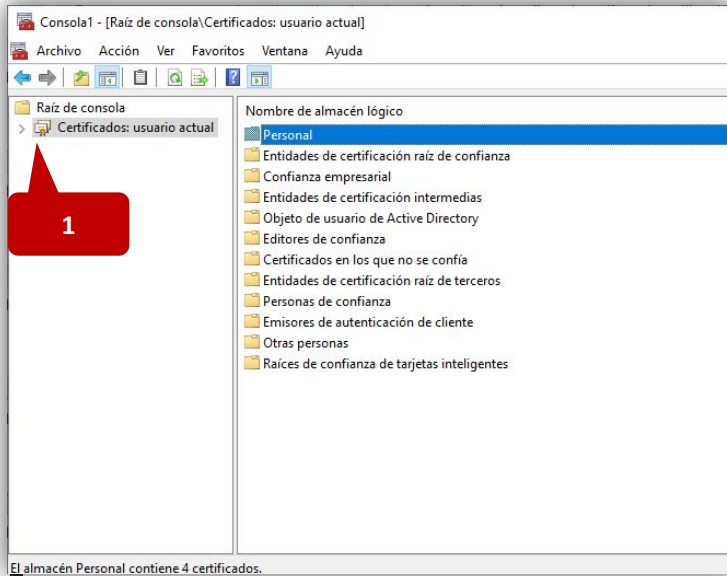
Consola1 - [Raíz de consola\Certificados: usuario actual]

Archivo Acción Ver Favoritos Ventana Ayuda

Raíz de consola
Certificados: usuario actual

1

Nombre de almacén lógico
Personal
Entidades de certificación raíz de confianza
Confianza empresarial
Entidades de certificación intermedias
Objeto de usuario de Active Directory
Editores de confianza
Certificados en los que no se confía
Entidades de certificación raíz de terceros
Personas de confianza
Emisores de autenticación de cliente
Otras personas
Raíces de confianza de tarjetas inteligentes

El almacén Personal contiene 4 certificados.